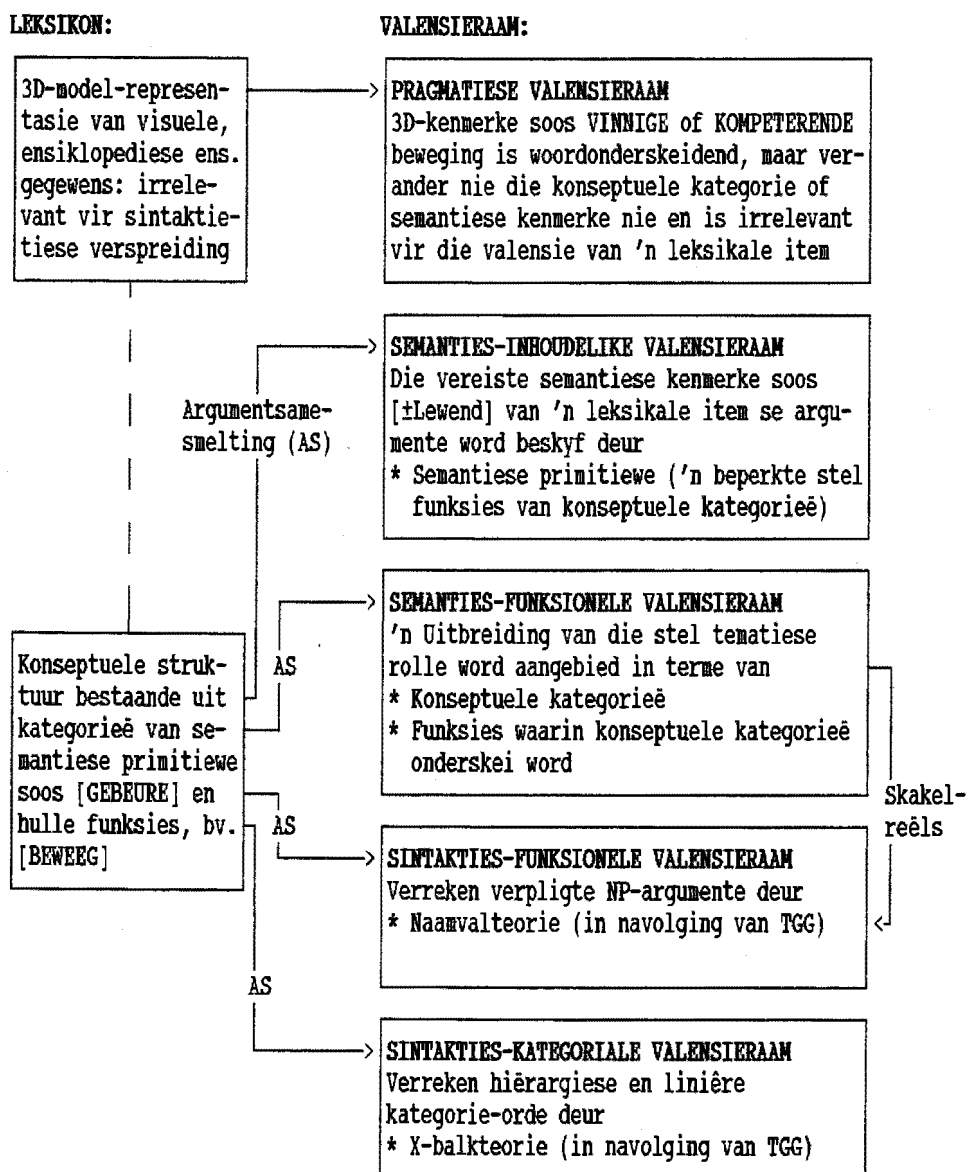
LEKSIKON:

VALENSIERAAM:

3D-model-representasie van visuele, ensiklopediese ens. gegewens: irrelevant vir sintaktiese verspreiding

PRAGMATIESE VALENSIERAAM
3D-kenmerke soos VINNIGE of KOMPETERENDE beweging is woordonderskeidend, maar verander nie die konseptuele kategorie of semantiese kenmerke nie en is irrelevant vir die valensie van 'n leksikale item

Argumentsamesmelting (AS)

SEMANTIES-INHOUDELIKE VALENSIERAAM
Die vereiste semantiese kenmerke soos [±Lewend] van 'n leksikale item se argumente word beskyf deur
* Semantiese primitiewe ('n beperkte stel funksies van konseptuele kategorieë)

Konseptuele struktuur bestaande uit kategorieë van semantiese primitiewe soos [GEBEURE] en hulle funksies, bv. [BEWEEG]

AS

SEMANTIES-FUNKSIONELE VALENSIERAAM
'n Uitbreiding van die stel tematiese rolle word aangebied in terme van
* Konseptuele kategorieë
* Funksies waarin konseptuele kategorieë onderskei word

Skakelreëls

AS

SINTAKTIES-FUNKSIONELE VALENSIERAAM
Verreken verpligte NP-argumente deur
* Naamvalteorie (in navolging van TGG)

AS

SINTAKTIES-KATEGORIALE VALENSIERAAM
Verreken hiërargiese en liniêre kategorie-orde deur
* X-balkteorie (in navolging van TGG)